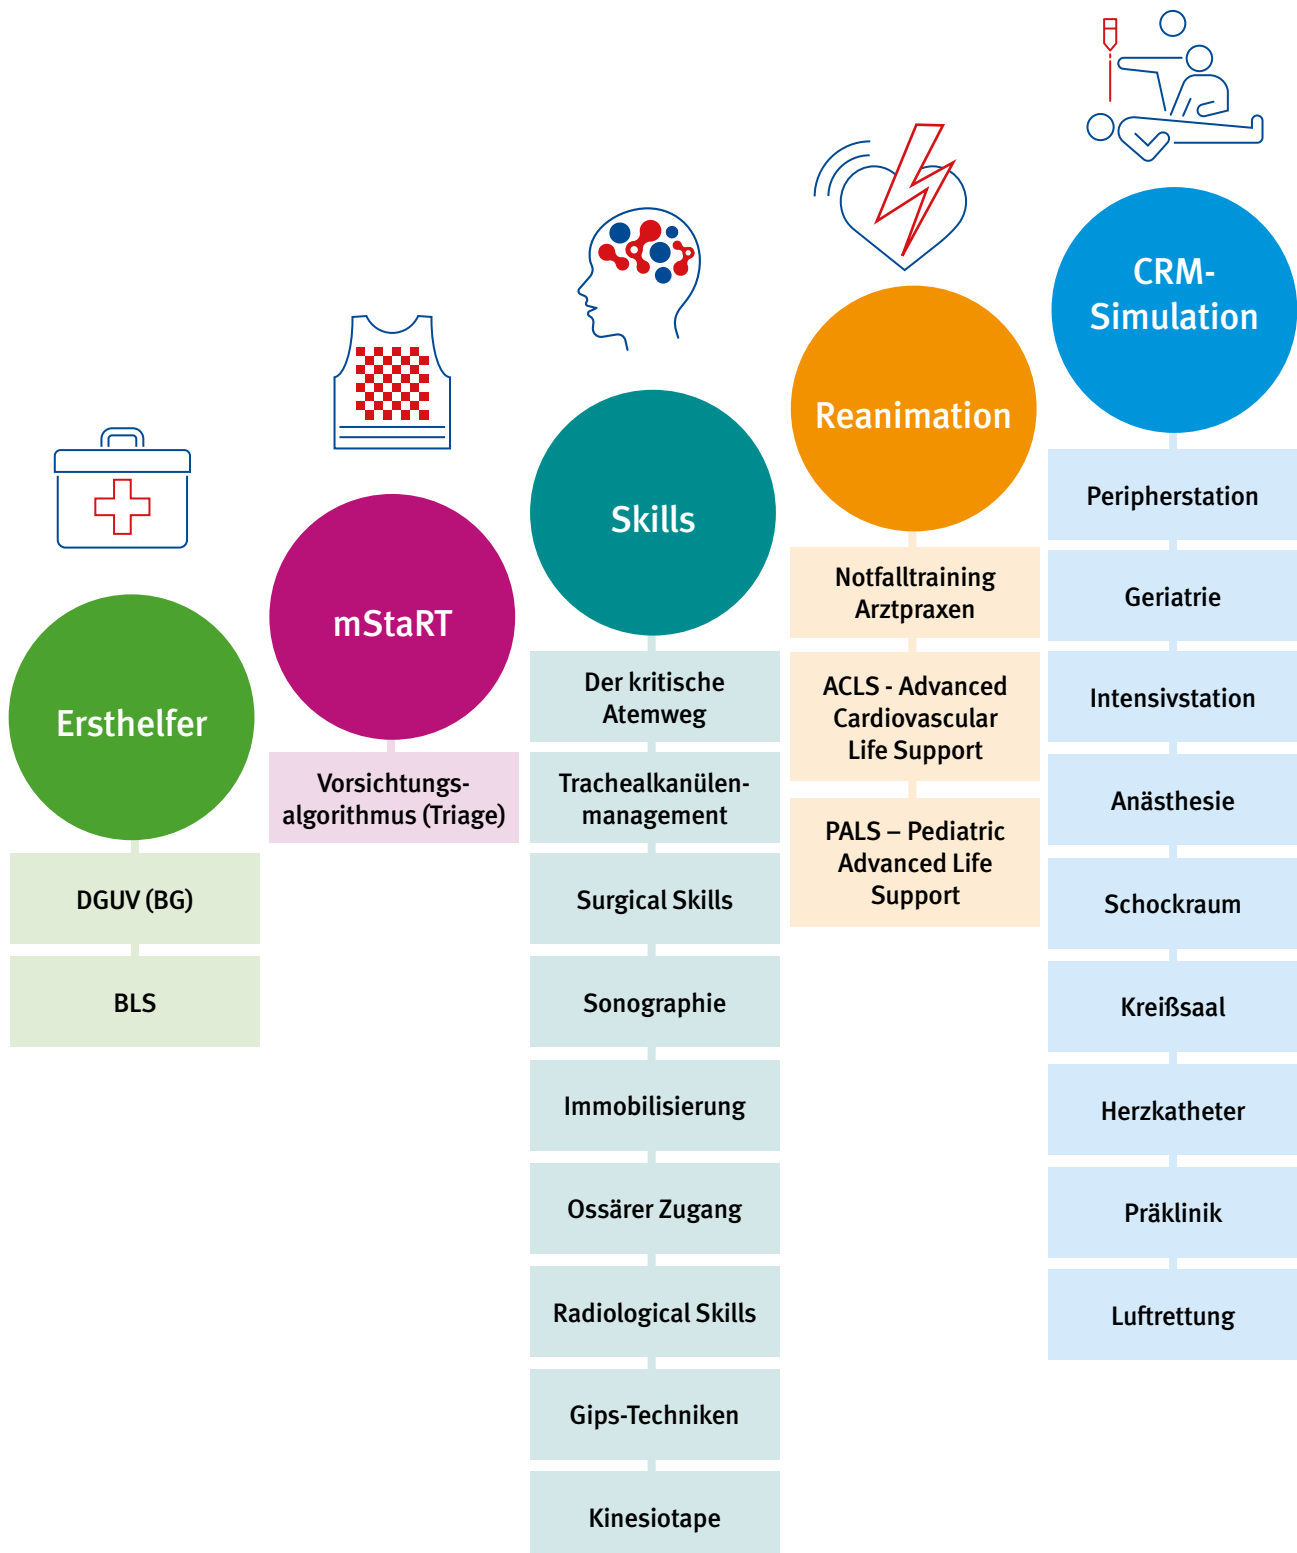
Ersthelfer

DGUV (BG)

BLS

mStaRT

Vorsichtungs-algorithmus (Triage)

Skills

Der kritische Atemweg

Trachealkanülen-management

Surgical Skills

Sonographie

Immobilisierung

Ossärer Zugang

Radiological Skills

Gips-Techniken

Kinesiotape

Reanimation

Notfalltraining Arztpraxen

ACLS - Advanced Cardiovascular Life Support

PALS – Pediatric Advanced Life Support

CRM-Simulation

Peripherstation

Geriatrie

Intensivstation

Anästhesie

Schockraum

Kreißsaal

Herzkatheter

Präklinik

Luftrettung